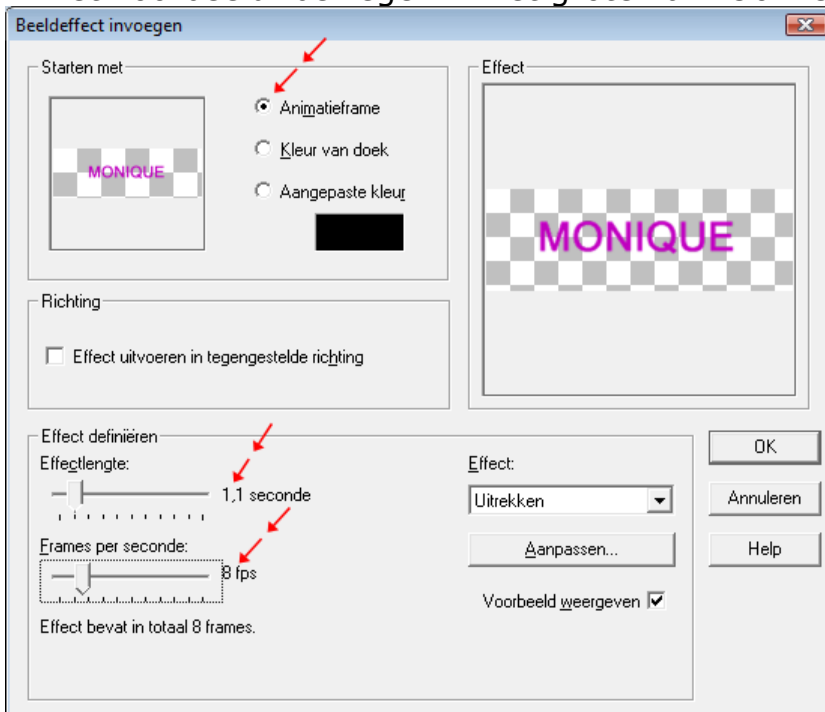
Beeldeffect invoegen

Starten met

MONIQUE

Animatieframe

Kleur van doek

Aangepaste kleur

Effect

MONIQUE

Richting

Effect uitvoeren in tegengestelde richting

Effect definiëren

Effectlengte:

1,1 seconde

Frames per seconde:

8 fps

Effect bevat in totaal 8 frames.

Effect:

Uitrekken

Aanpassen...

Voorbeeld weergeven

OK

Annuleren

Help